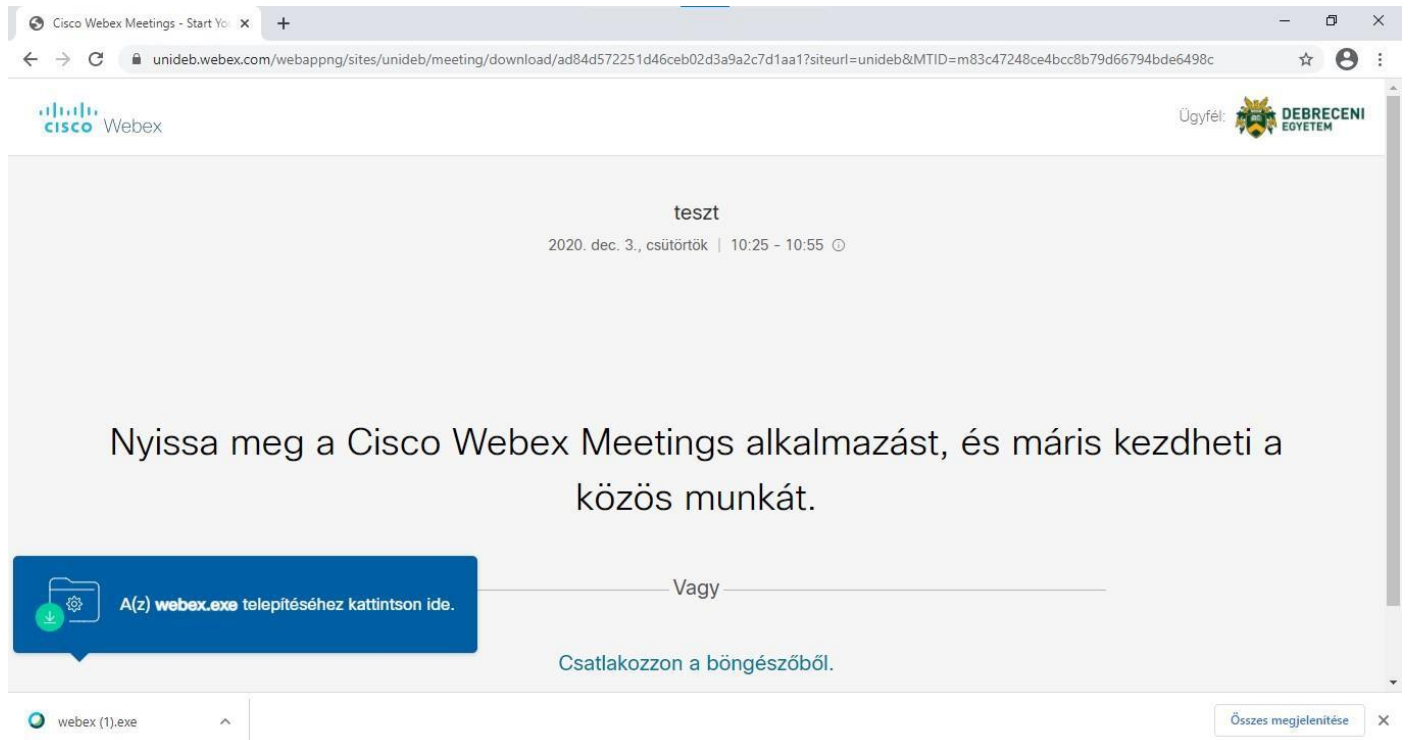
Cisco Webex Meetings - Start Yo ×
+

unideb.webex.com/webappng/sites/unideb/meeting/download/ad84d572251d46ceb02d3a9a2c7d1aa1?siteurl=unideb&MTID=m83c47248ce4bcc8b79d66794bde6498c

cisco Webex

Ügyfél: DEBRECENI EGYETEM

teszt

2020. dec. 3., csütörtök | 10:25 - 10:55

Nyissa meg a Cisco Webex Meetings alkalmazást, és máris kezdheti a közös munkát.

A(z) webex.exe telepítéséhez kattintson ide.

Vagy

Csatlakozzon a böngészőből.

webex (1).exe

Összes megjelenítése